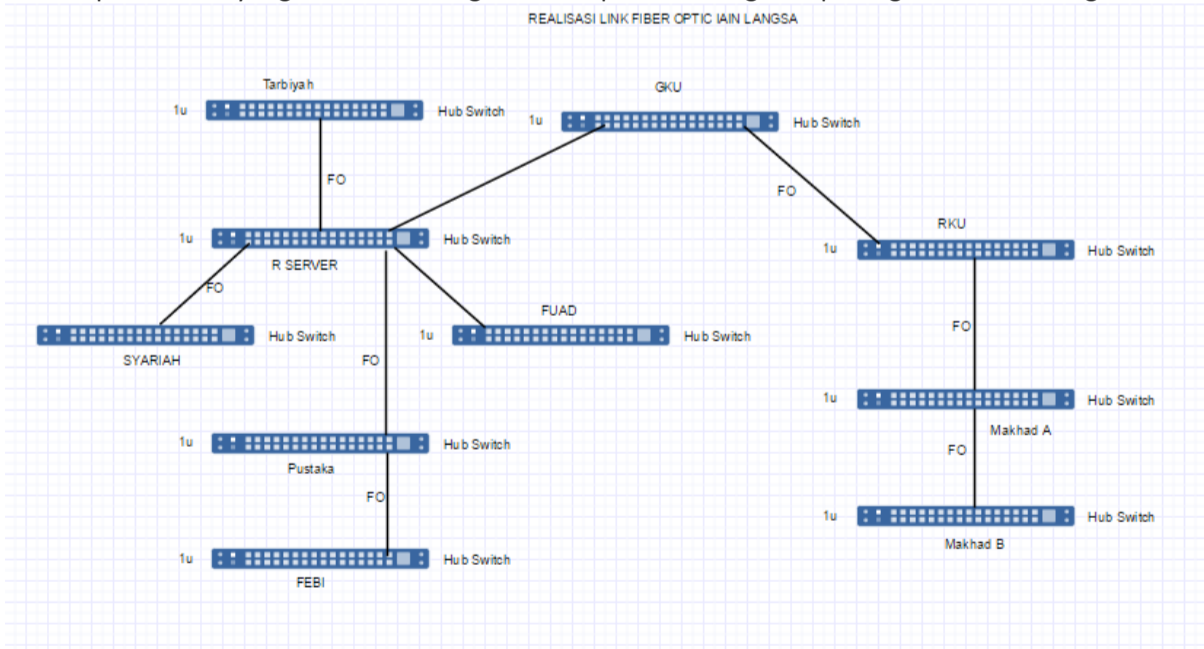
REALISASI LINK FIBER OPTIC IAIN LANGSA

Tarbiyah
1u Hub Switch

GKU
1u Hub Switch

FO

FO

1u Hub Switch
R SERVER

RKU
1u Hub Switch

FO

Hub Switch
SYARIAH

FUAD
1u Hub Switch

FO

FO

1u Hub Switch
Makhad A

1u Hub Switch
Pustaka

FO

FO

1u Hub Switch
Makhad B

1u Hub Switch
FEBI